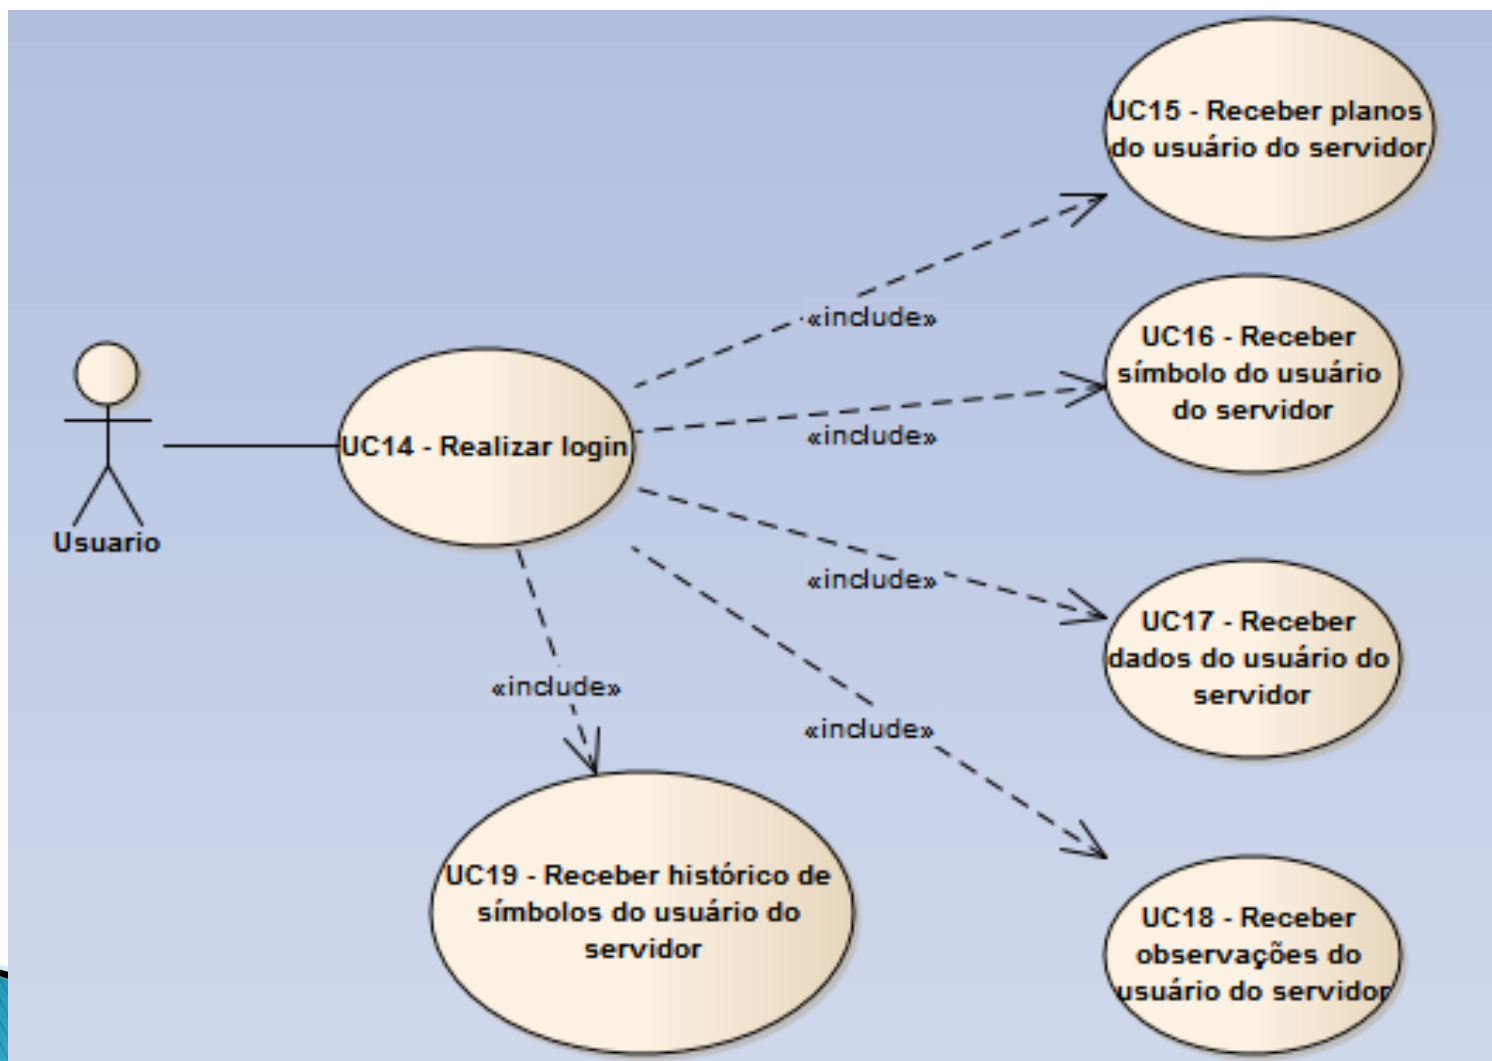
Usuario

UC14 - Realizar login

«include»

UC15 - Receber planos do usuário do servidor

«include»

UC16 - Receber símbolo do usuário do servidor

«include»

UC17 - Receber dados do usuário do servidor

«include»

UC18 - Receber observações do usuário do servidor

«include»

UC19 - Receber histórico de símbolos do usuário do servidor